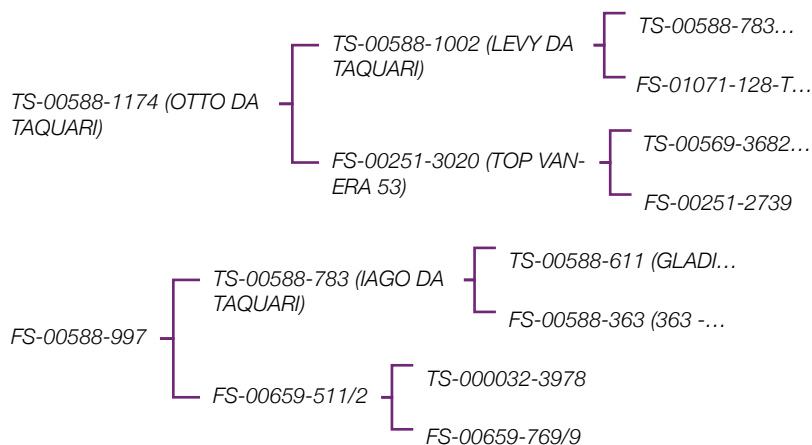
TS-00588-1174 (OTTO DA TAQUARI)

TS-00588-1002 (LEVY DA TAQUARI)

TS-00588-783…

FS-01071-128-T…

FS-00251-3020 (TOP VANERA 53)

TS-00569-3682…

FS-00251-2739

FS-00588-997

TS-00588-783 (IAGO DA TAQUARI)

TS-00588-611 (GLADI…

FS-00588-363 (363 -…

FS-00659-511/2

TS-000032-3978

FS-00659-769/9